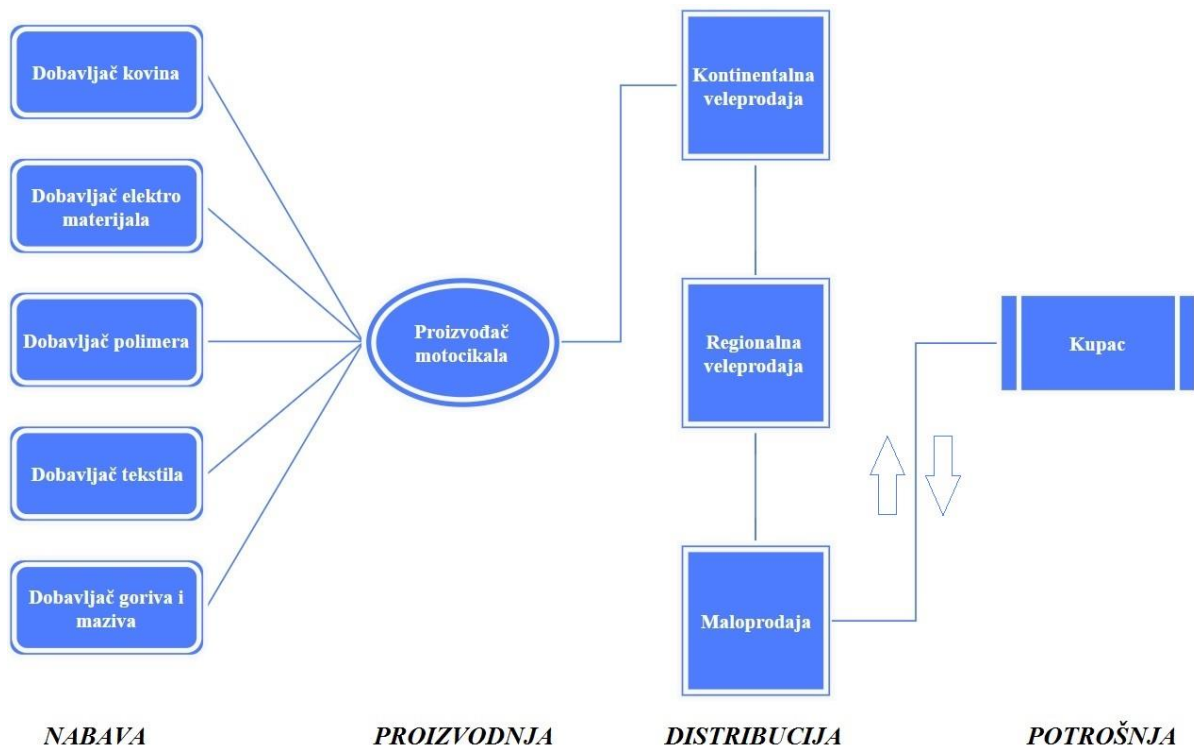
Dobavljač kovina

Dobavljač elektro materijala

Dobavljač polimera

Dobavljač tekstila

Dobavljač goriva i maziva

Proizvođač motocikala

Kontinentalna veleprodaja

Regionalna veleprodaja

Maloprodaja

Kupac

NABAVA

PROIZVODNJA

DISTRIBUCIJA

POTROŠNJA